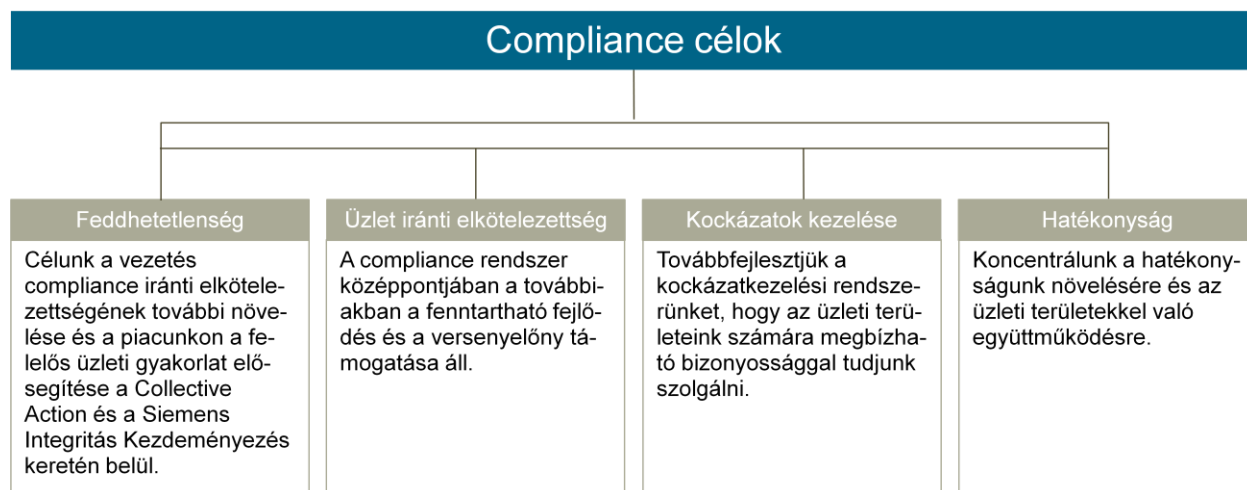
Compliance célok

Feddhetetlenség

Célunk a vezetés compliance iránti elkötelezettségének további növelése és a piacunkon a felelős üzleti gyakorlat elősegítése a Collective Action és a Siemens Integritás Kezdeményezés keretén belül.

Üzlet iránti elkötelezettség

A compliance rendszer középpontjában a továbbiakban a fenntartható fejlődés és a versenyelőny támogatása áll.

Kockázatok kezelése

Továbbfejlesztjük a kockázatkezelési rendszerünket, hogy az üzleti területeink számára megbízható bizonyossággal tudjunk szolgálni.

Hatékonyság

Koncentrálunk a hatékonyságunk növelésére és az üzleti területekkel való együttműködésre.